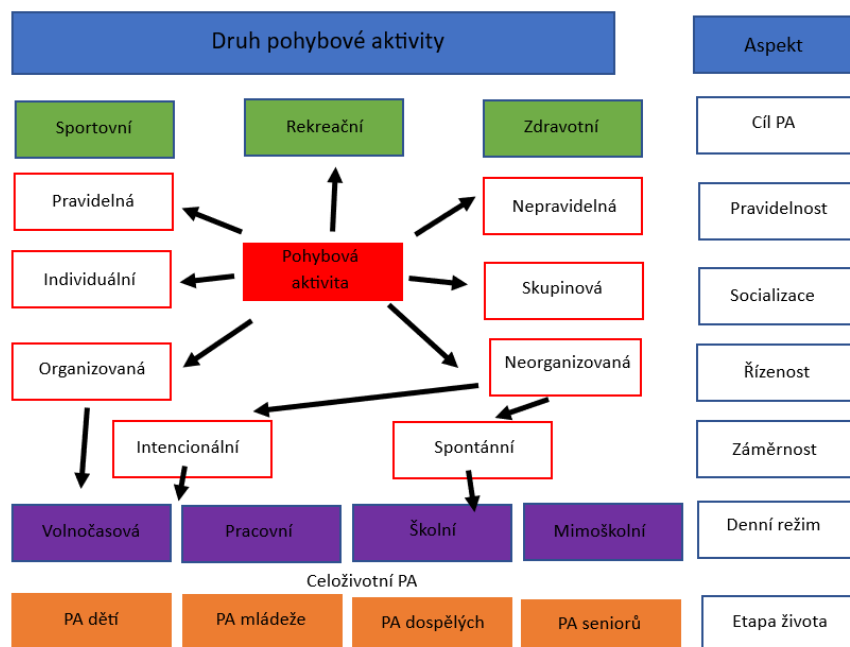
Druh pohybové aktivity

Aspekt

Sportovní

Rekreační

Zdravotní

Cíl PA

Pravidelná

Nepravidelná

Pravidelnost

Pohybová aktivita

Individuální

Skupinová

Socializace

Organizovaná

Neorganizovaná

Řízenost

Intencionální

Spontánní

Záměrnost

Volnočasová

Pracovní

Školní

Mimoškolní

Denní režim

Celoživotní PA

PA dětí

PA mládeže

PA dospělých

PA seniorů

Etapa života